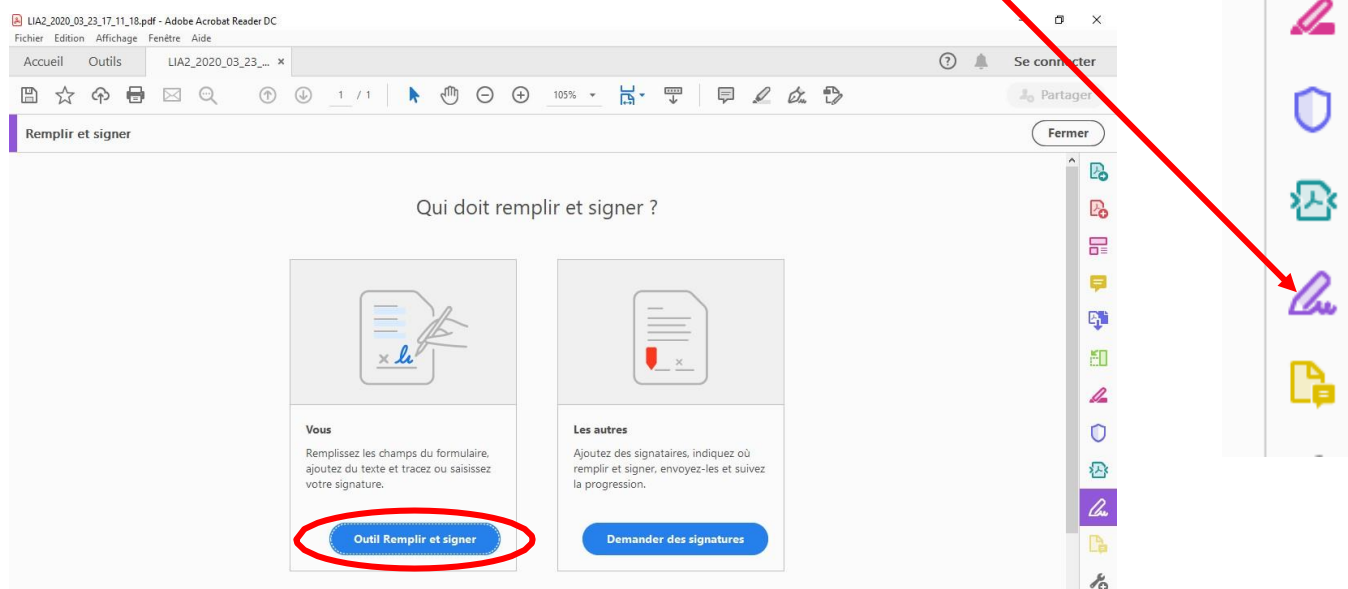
LIA2_2020_03_23_17_11_18.pdf - Adobe Acrobat Reader DC

Fichier Edition Affichage Fenêtre Aide

Accueil Outils LIA2_2020_03_23_... ×

Se connecter

1 / 1 105%

Partager

Remplir et signer

Fermer

Qui doit remplir et signer ?

Vous

Remplissez les champs du formulaire, ajoutez du texte et tracez ou saisissez votre signature.

Outil Remplir et signer

Les autres

Ajoutez des signataires, indiquez où remplir et signer, envoyez-les et suivez la progression.

Demander des signatures